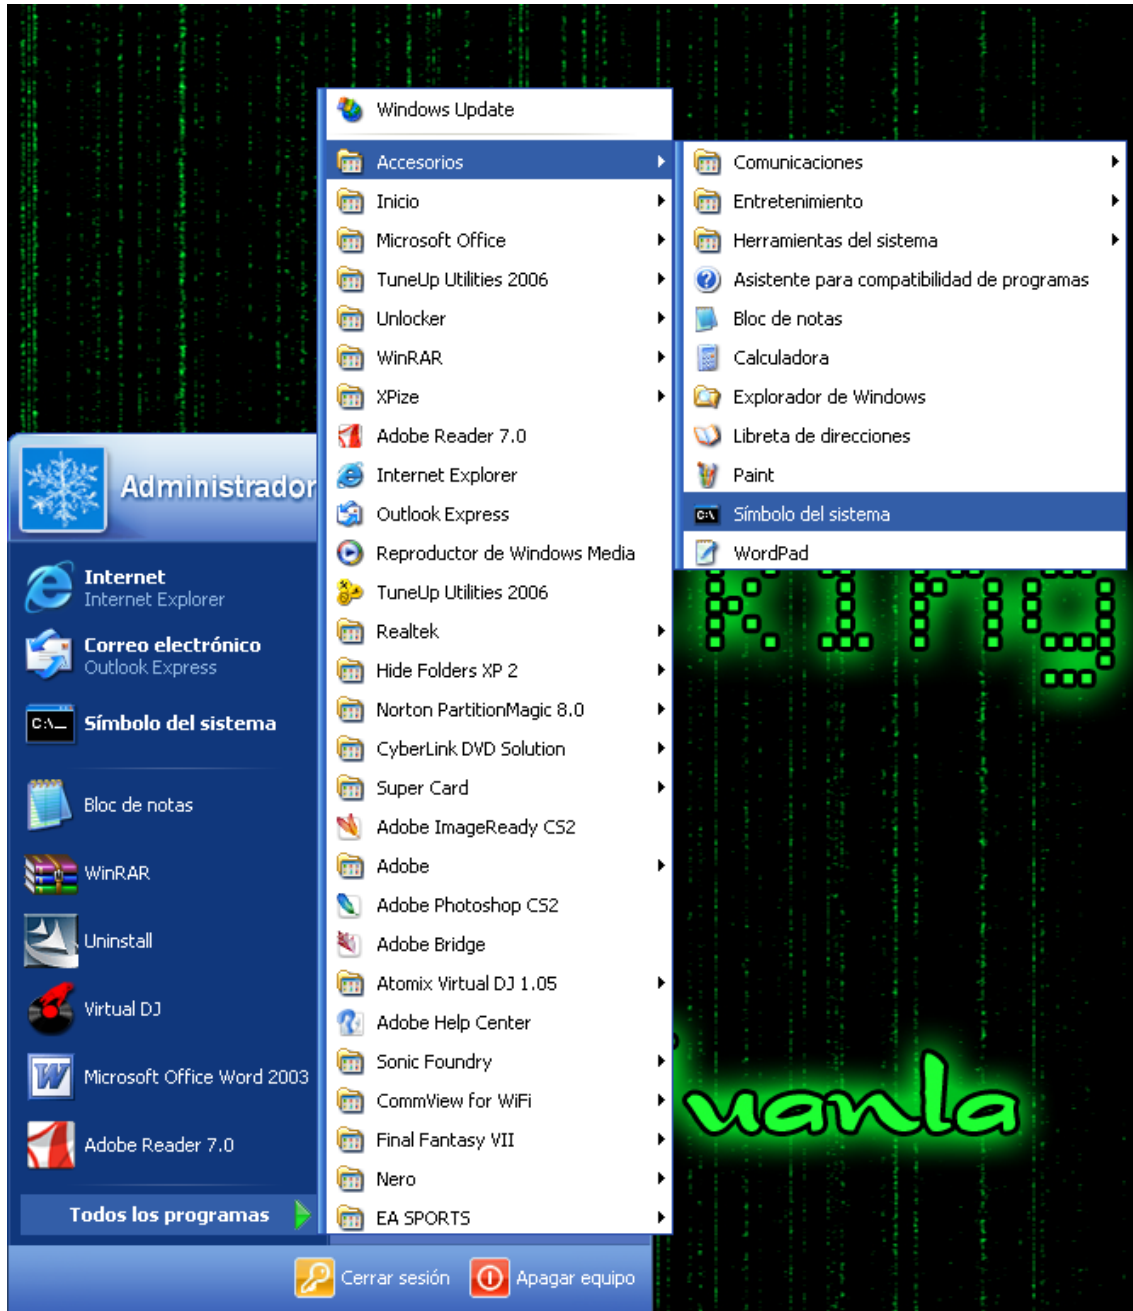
Administrador

Internet
Internet Explorer

Correo electrónico
Outlook Express

Símbolo del sistema

Bloc de notas

WinRAR

Uninstall

Virtual DJ

Microsoft Office Word 2003

Adobe Reader 7.0

Todos los programas

Windows Update
Accesorios
Inicio
Microsoft Office
TuneUp Utilities 2006
Unlocker
WinRAR
XPize
Adobe Reader 7.0
Internet Explorer
Outlook Express
Reproductor de Windows Media
TuneUp Utilities 2006
Realtek
Hide Folders XP 2
Norton PartitionMagic 8.0
CyberLink DVD Solution
Super Card
Adobe ImageReady CS2
Adobe
Adobe Photoshop CS2
Adobe Bridge
Atomix Virtual DJ 1.05
Adobe Help Center
Sonic Foundry
CommView for WiFi
Final Fantasy VII
Nero
EA SPORTS

Comunicaciones
Entretenimiento
Herramientas del sistema
Asistente para compatibilidad de programas
Bloc de notas
Calculadora
Explorador de Windows
Libreta de direcciones
Paint
Símbolo del sistema
WordPad

uanla

Cerrar sesión
Apagar equipo